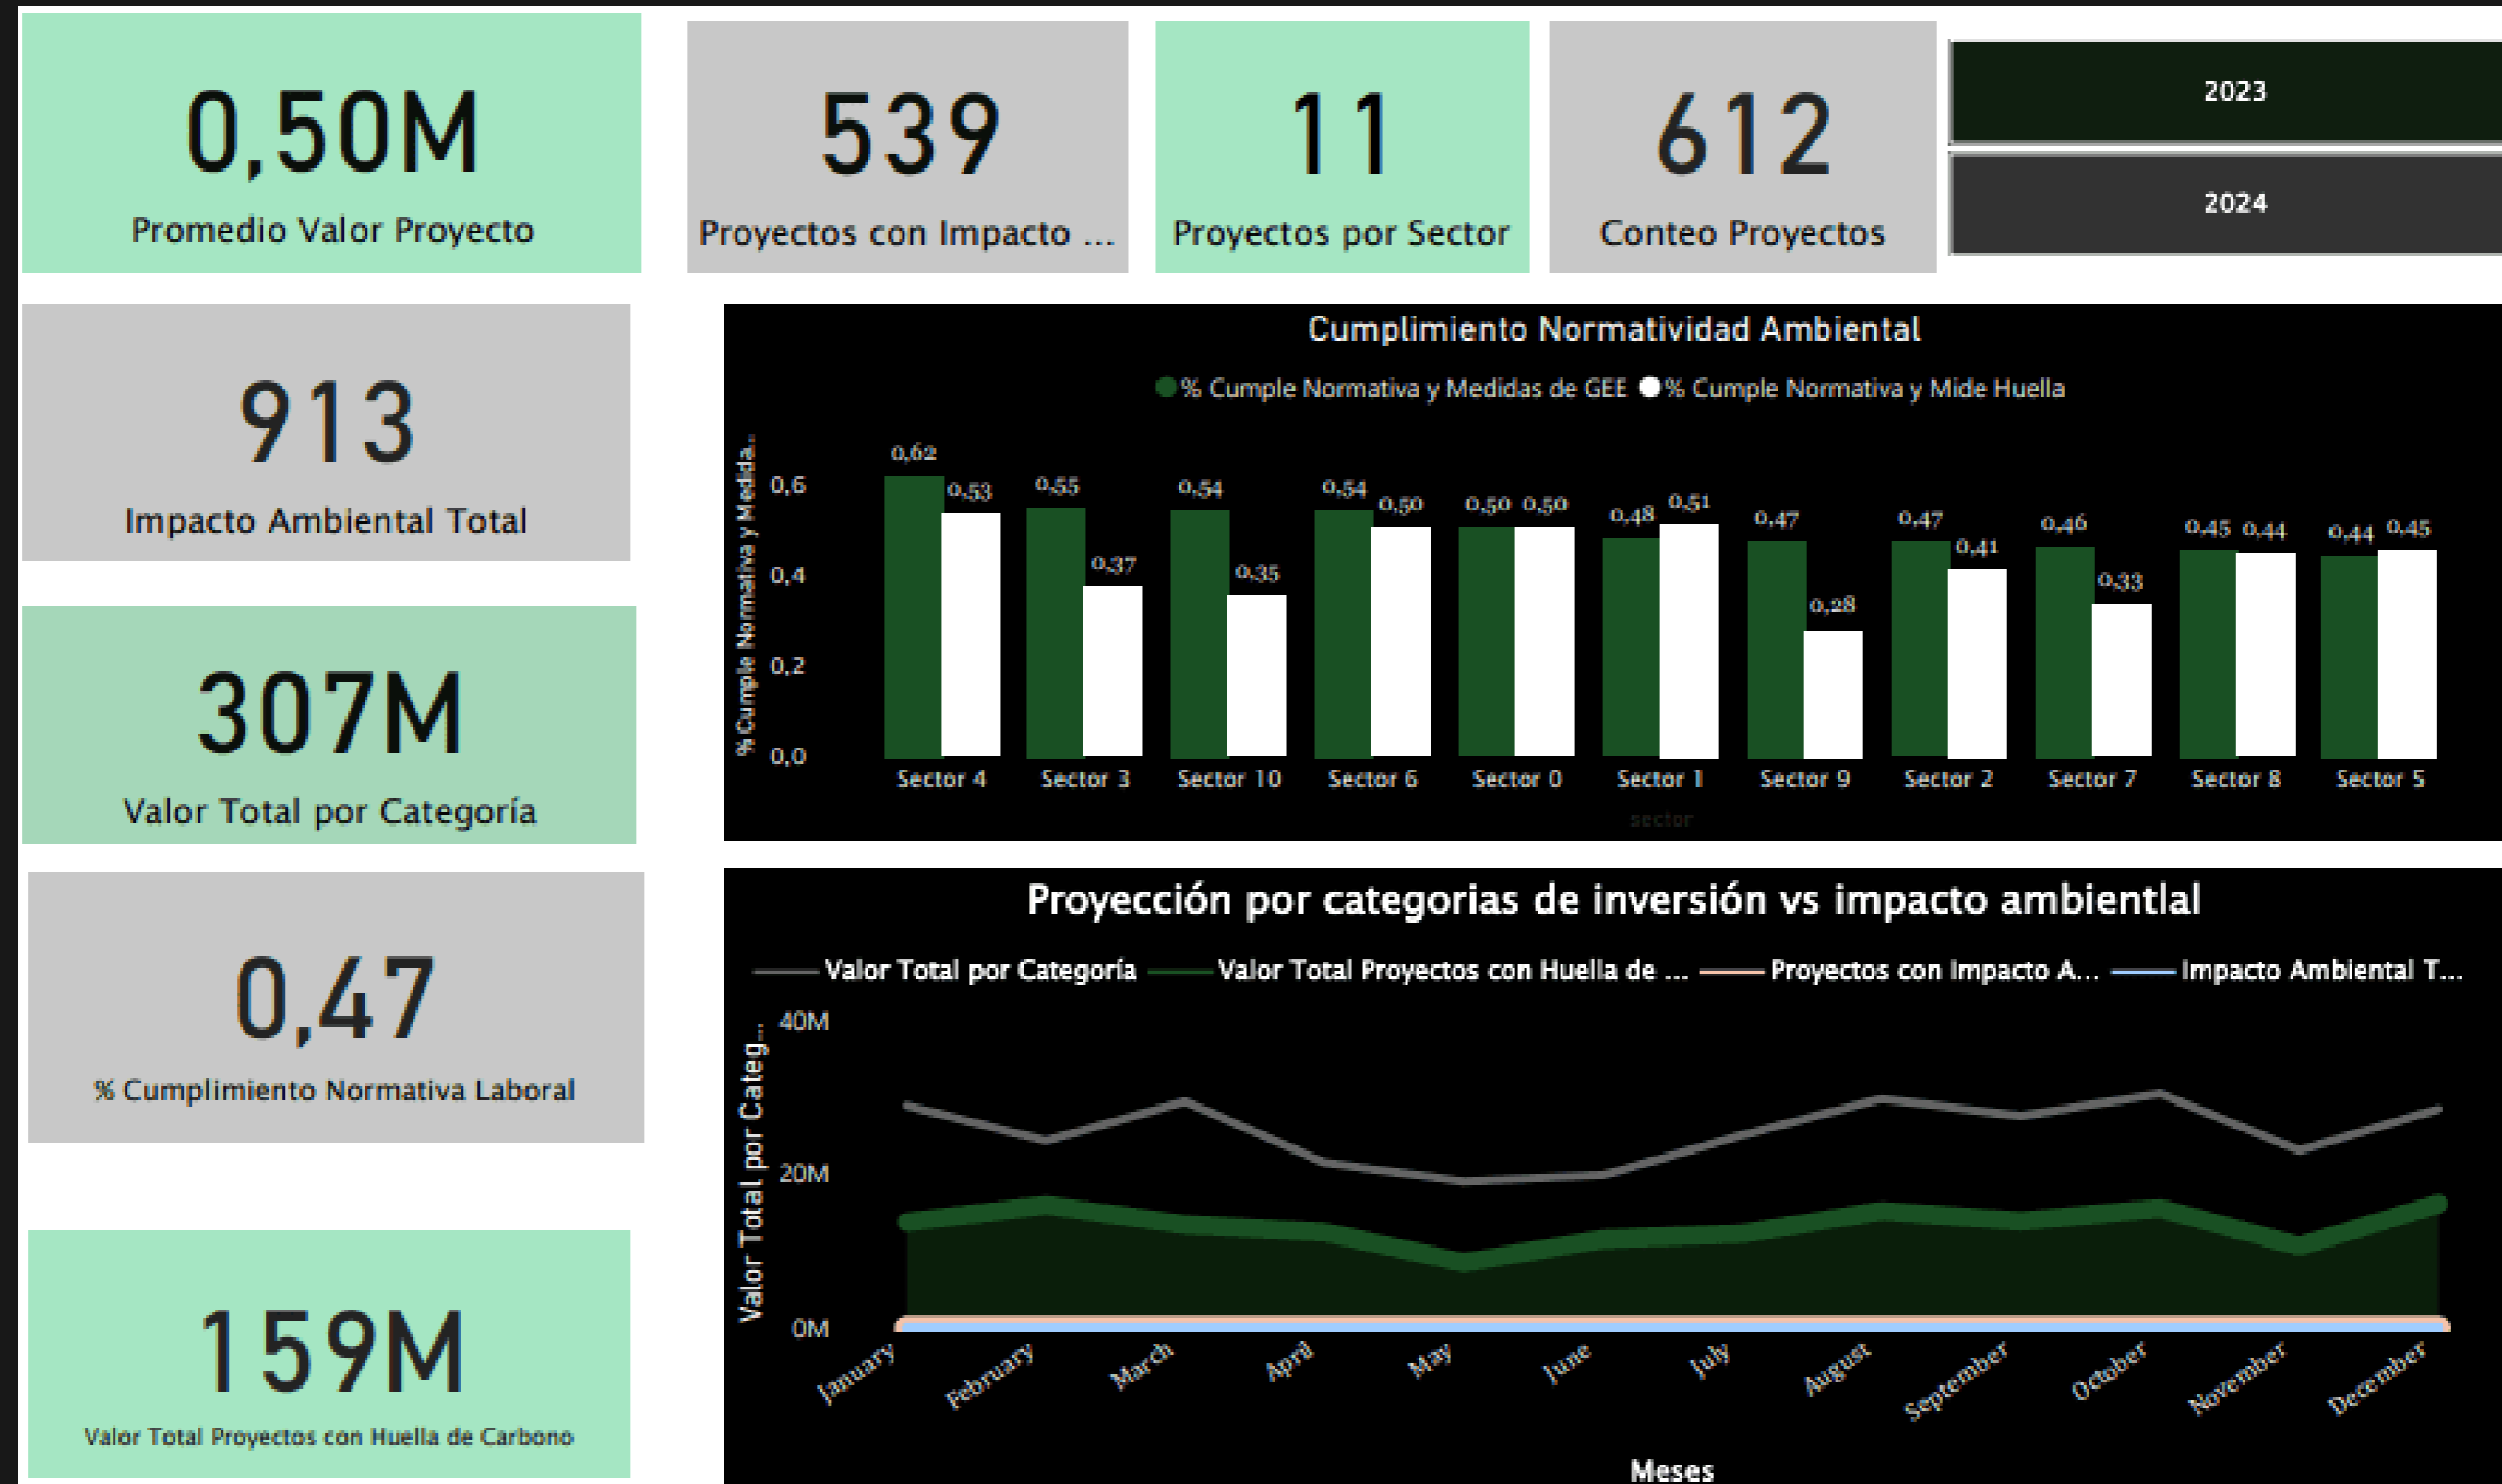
0,50M
Promedio Valor Proyecto

539
Proyectos con Impacto ...

11
Proyectos por Sector

612
Conteo Proyectos

2023

2024

913
Impacto Ambiental Total

307M
Valor Total por Categoría

0,47
% Cumplimiento Normativa Laboral

159M
Valor Total Proyectos con Huella de Carbono

Cumplimiento Normatividad Ambiental

% Cumple Normativa y Medidas de GEE % Cumple Normativa y Mide Huella

% Cumple Normativa y Medida...

0,6
0,4
0,2
0,0

| Sector | % Cumple Normativa y Medidas de GEE | % Cumple Normativa y Mide Huella |
|---|---|---|
| Sector 4 | 0,62 | 0,53 |
| Sector 3 | 0,55 | 0,37 |
| Sector 10 | 0,54 | 0,35 |
| Sector 6 | 0,54 | 0,50 |
| Sector 0 | 0,50 | 0,50 |
| Sector 1 | 0,48 | 0,51 |
| Sector 9 | 0,47 | 0,28 |
| Sector 2 | 0,47 | 0,41 |
| Sector 7 | 0,46 | 0,33 |
| Sector 8 | 0,45 | 0,44 |
| Sector 5 | 0,44 | 0,45 |

sector

Proyección por categorias de inversión vs impacto ambientlal

Valor Total por Categoría Valor Total Proyectos con Huella de ... Proyectos con Impacto A... Impacto Ambiental T...

Valor Total por Categ...

40M
20M
0M

January February March April May June July August September October November December

Meses